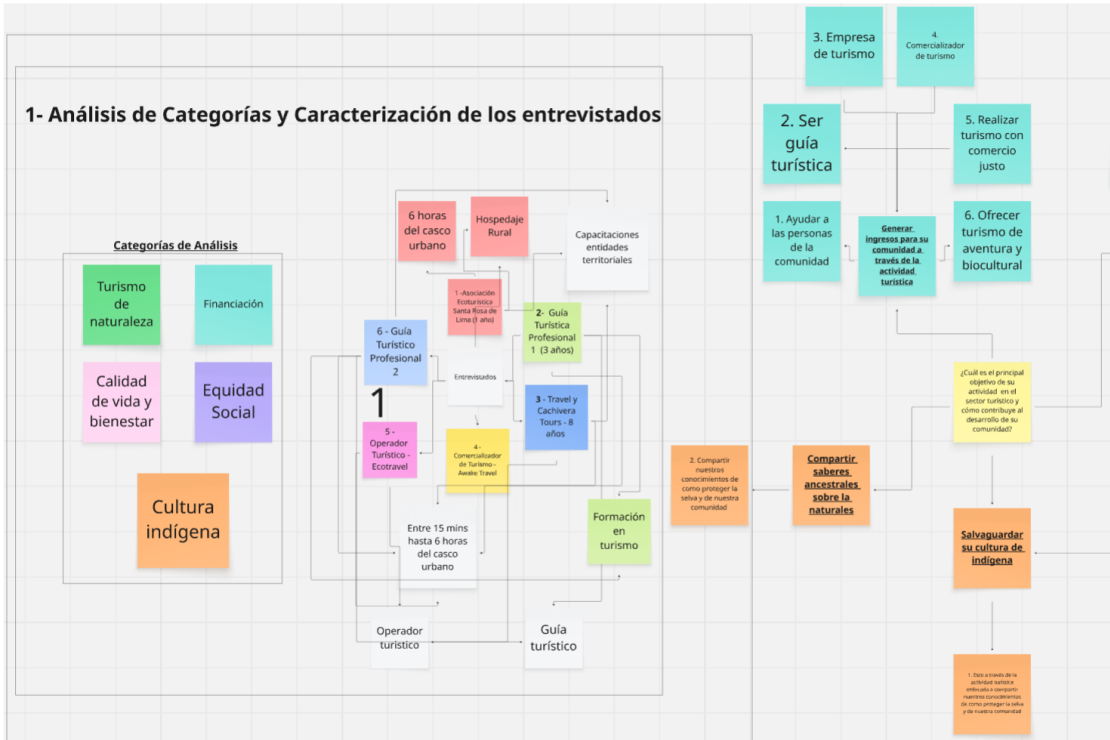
1- Análisis de Categorías y Caracterización de los entrevistados

Categorías de Análisis

Turismo de naturaleza

Financiación

Calidad de vida y bienestar

Equidad Social

Cultura indígena

6 horas del casco urbano

Hospedaje Rural

Capacitaciones entidades territoriales

1 -Asociación Ecoturística Santa Rosa de Lima (1 año)

2- Guía Turística Profesional 1 (3 años)

6 - Guía Turístico Profesional 2

Entrevistados

1

3 - Travel y Cachivera Tours - 8 años

5 - Operador Turístico - Ecotravel

4 - Comercializador de Turismo - Awake Travel

Entre 15 mins hasta 6 horas del casco urbano

Formación en turismo

Operador turístico

Guía turístico

3. Empresa de turismo

4. Comercializador de turismo

2. Ser guía turística

5. Realizar turismo con comercio justo

1. Ayudar a las personas de la comunidad

Generar ingresos para su comunidad a través de la actividad turística

6. Ofrecer turismo de aventura y biocultural

¿Cuál es el principal objetivo de su actividad en el sector turístico y cómo contribuye al desarrollo de su comunidad?

2. Compartir nuestros conocimientos de como proteger la selva y de nuestra comunidad

Compartir saberes ancestrales sobre la naturales

Salvaguardar su cultura de indígena

1. Dar a través de la actividad turística enfocada a compartir nuestros conocimientos de como proteger la selva y de nuestra comunidad